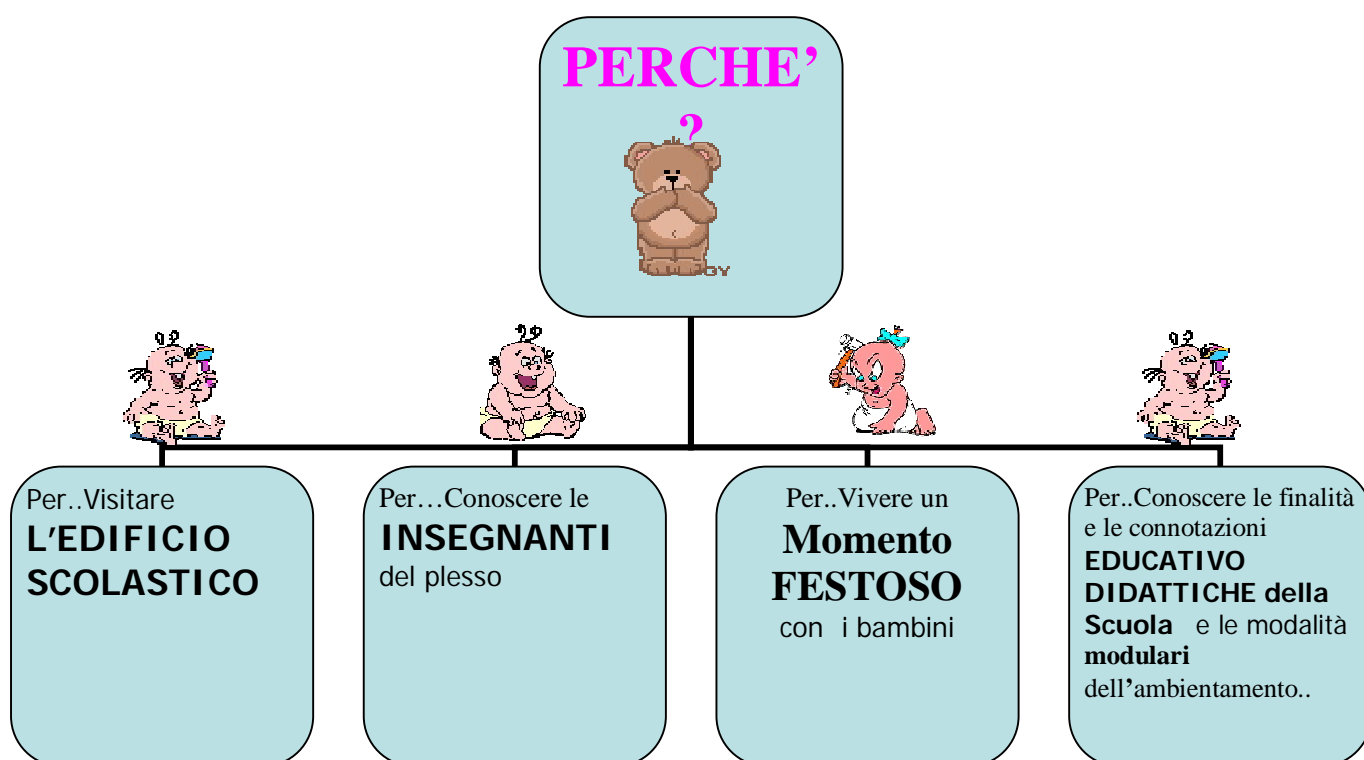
PERCHE' ?

Per..Visitare L'EDIFICIO SCOLASTICO

Per…Conoscere le INSEGNANTI del plesso

Per..Vivere un Momento FESTOSO con i bambini

Per..Conoscere le finalità e le connotazioni EDUCATIVO DIDATTICHE della Scuola e le modalità modulari dell'ambientamento..